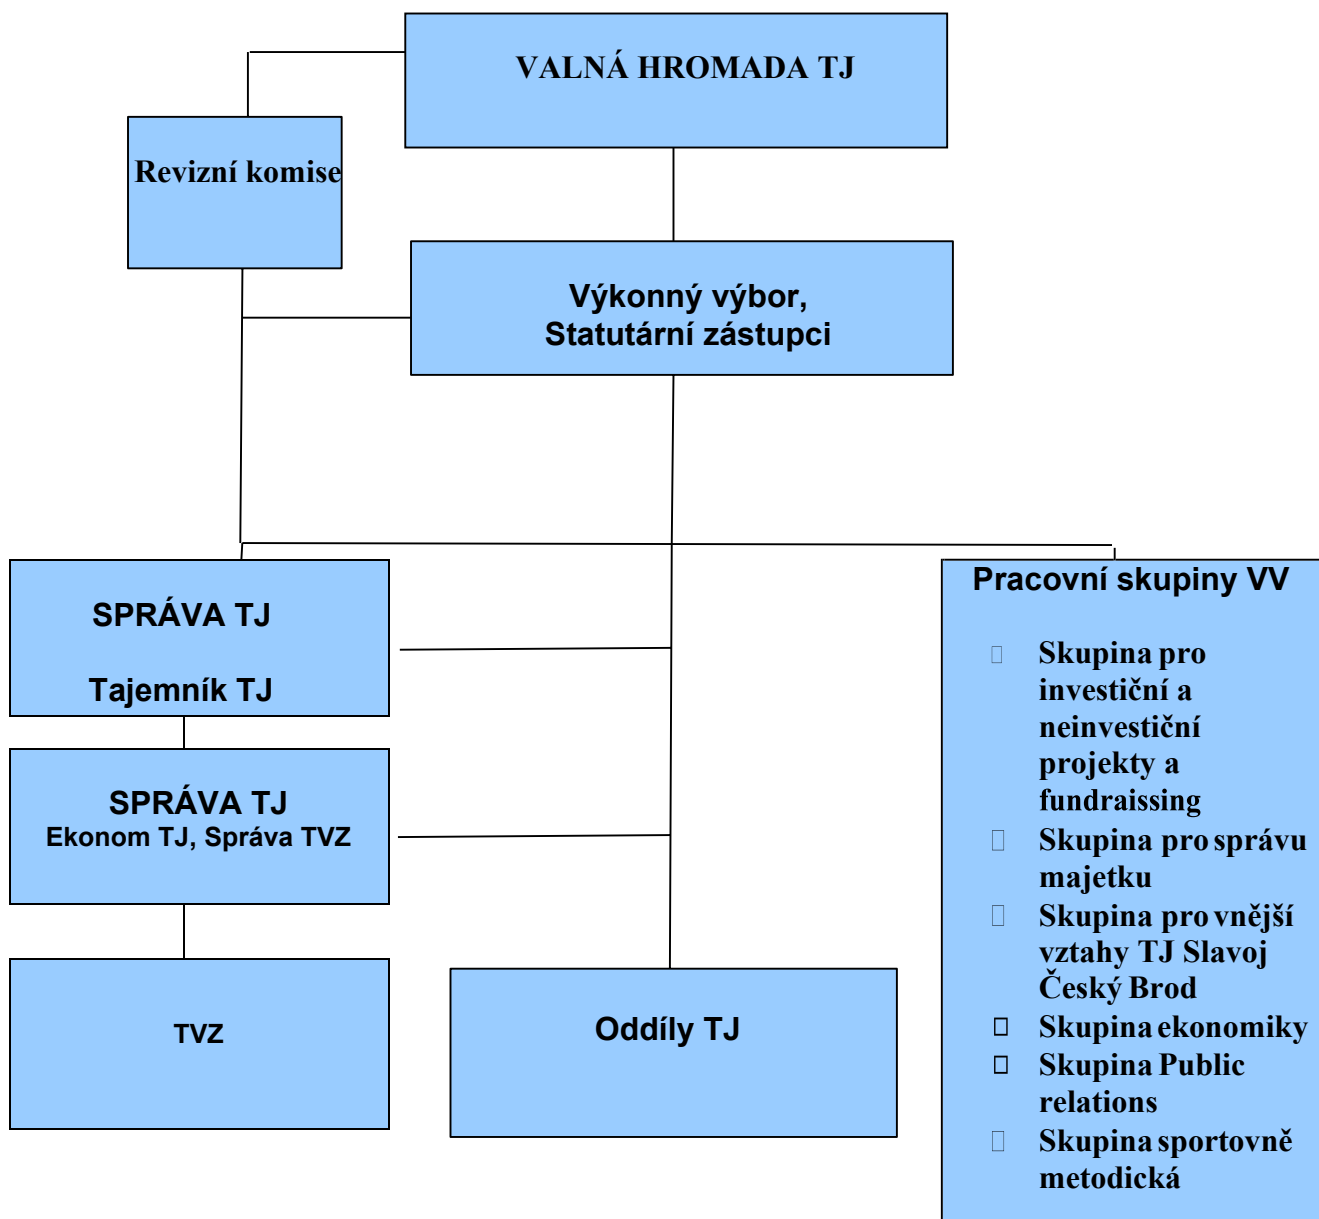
VALNÁ HROMADA TJ

Revizní komise

Výkonný výbor,
Statutární zástupci

SPRÁVA TJ

Tajemník TJ

SPRÁVA TJ
Ekonom TJ, Správa TVZ

TVZ

Oddíly TJ

Pracovní skupiny VV

- Skupina pro investiční a neinvestiční projekty a fundraissing
- Skupina pro správu majetku
- Skupina pro vnější vztahy TJ Slavoj Český Brod
- Skupina ekonomiky
- Skupina Public relations
- Skupina sportovně metodická